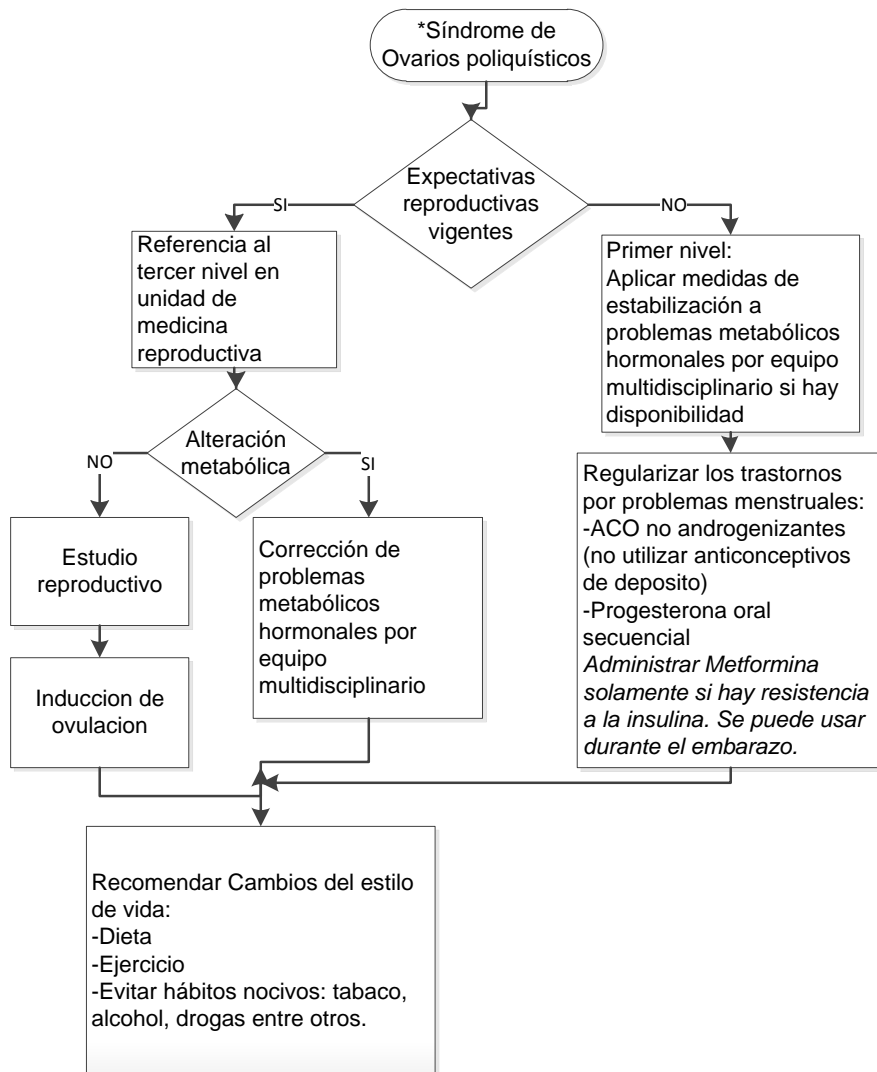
*Síndrome de Ovarios poliquísticos

Expectativas reproductivas vigentes

SI

NO

Referencia al tercer nivel en unidad de medicina reproductiva

Primer nivel:
Aplicar medidas de estabilización a problemas metabólicos hormonales por equipo multidisciplinario si hay disponibilidad

Alteración metabólica

NO

SI

Estudio reproductivo

Induccion de ovulacion

Corrección de problemas metabólicos hormonales por equipo multidisciplinario

Regularizar los trastornos por problemas menstruales:
-ACO no androgenizantes (no utilizar anticonceptivos de deposito)
-Progesterona oral secuencial
*Administrar Metformina solamente si hay resistencia a la insulina. Se puede usar durante el embarazo.*

Recomendar Cambios del estilo de vida:
-Dieta
-Ejercicio
-Evitar hábitos nocivos: tabaco, alcohol, drogas entre otros.